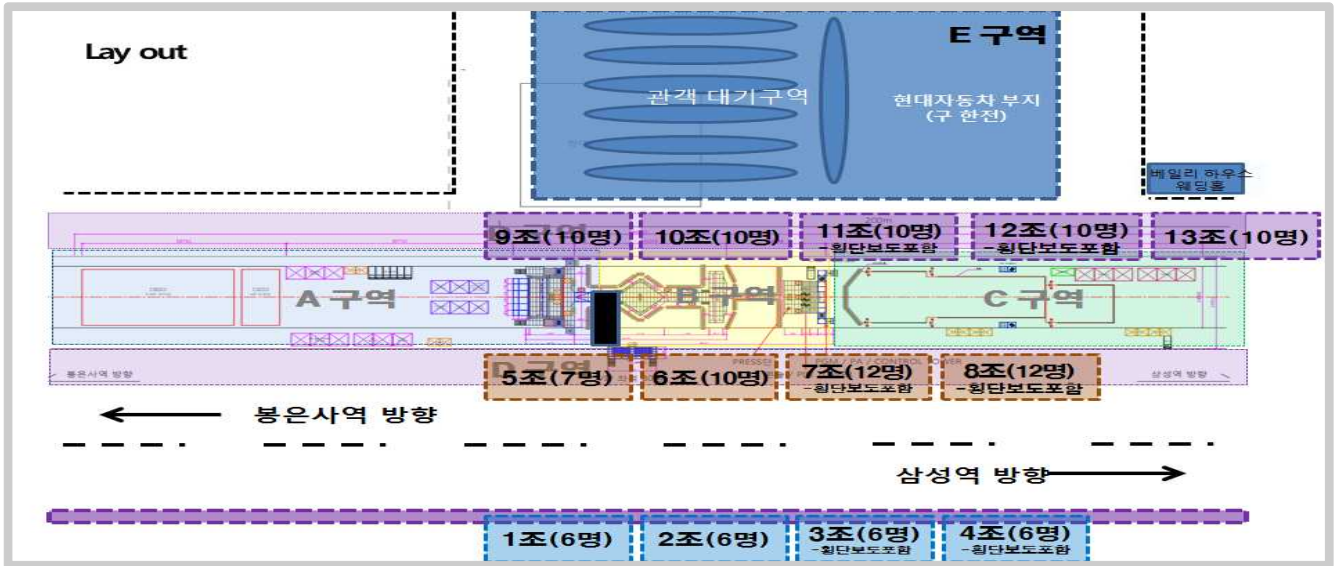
Lay out

E 구역

관객 대기구역

현대자동차 부지 (구 한전)

베일리 하우스 웨딩홀

9조(10명)

10조(10명)

11조(10명) -횡단보도포함

12조(10명) -횡단보도포함

13조(10명)

A 구역

B 구역

C 구역

D 구역

봉은사역 방향

삼성역 방향

5조(7명)

6조(10명)

7조(12명) -횡단보도포함

8조(12명) -횡단보도포함

← 봉은사역 방향

삼성역 방향 →

1조(6명)

2조(6명)

3조(6명) -횡단보도포함

4조(6명) -횡단보도포함